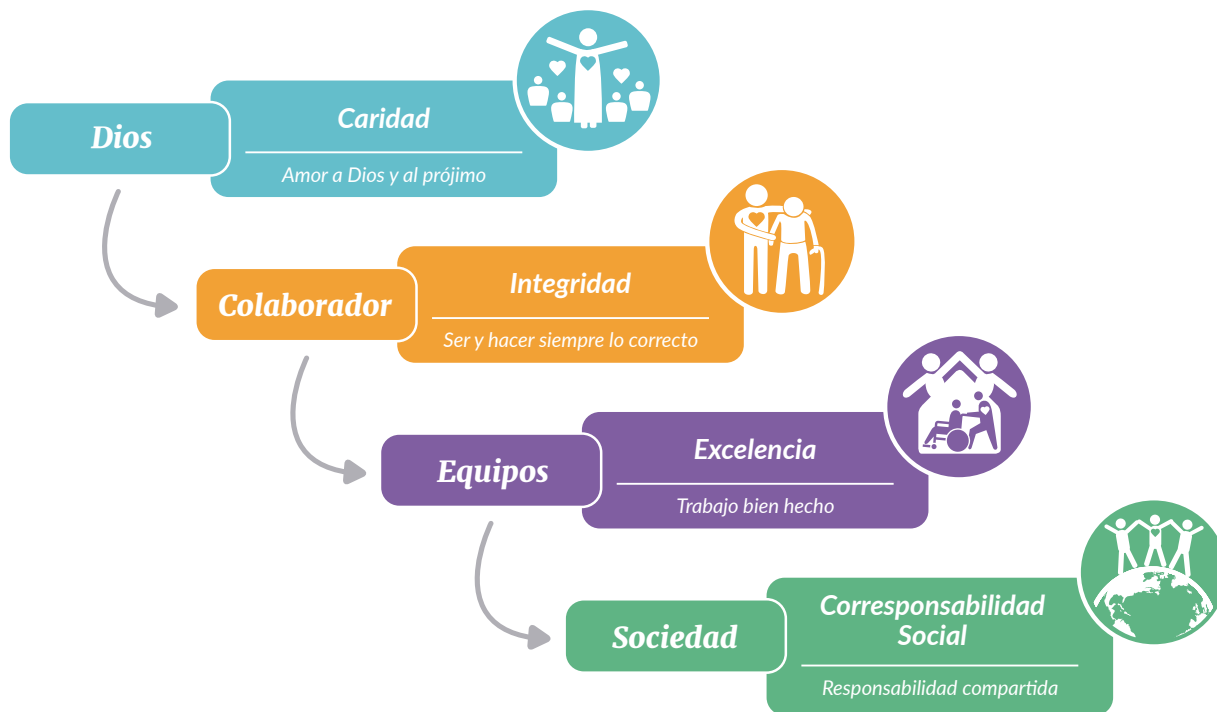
Dios

Caridad

Amor a Dios y al prójimo

Colaborador

Integridad

Ser y hacer siempre lo correcto

Equipos

Excelencia

Trabajo bien hecho

Sociedad

Corresponsabilidad Social

Responsabilidad compartida